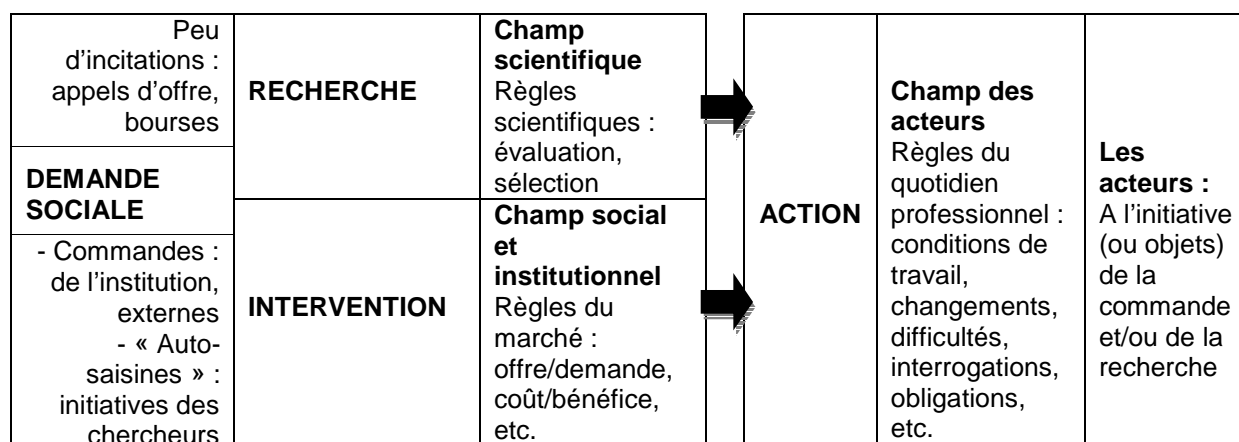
| Peu d'incitations : appels d'offre, bourses | RECHERCHE | **Champ scientifique** Règles scientifiques : évaluation, sélection | | ACTION | **Champ des acteurs** Règles du quotidien professionnel : conditions de travail, changements, difficultés, interrogations, obligations, etc. | **Les acteurs :** A l'initiative (ou objets) de la commande et/ou de la recherche |
|---|---|---|---|---|---|---|
| **DEMANDE SOCIALE** - Commandes : de l'institution, externes - « Auto-saisines » : initiatives des chercheurs | INTERVENTION | **Champ social et institutionnel** Règles du marché : offre/demande, coût/bénéfice, etc. | | | | |